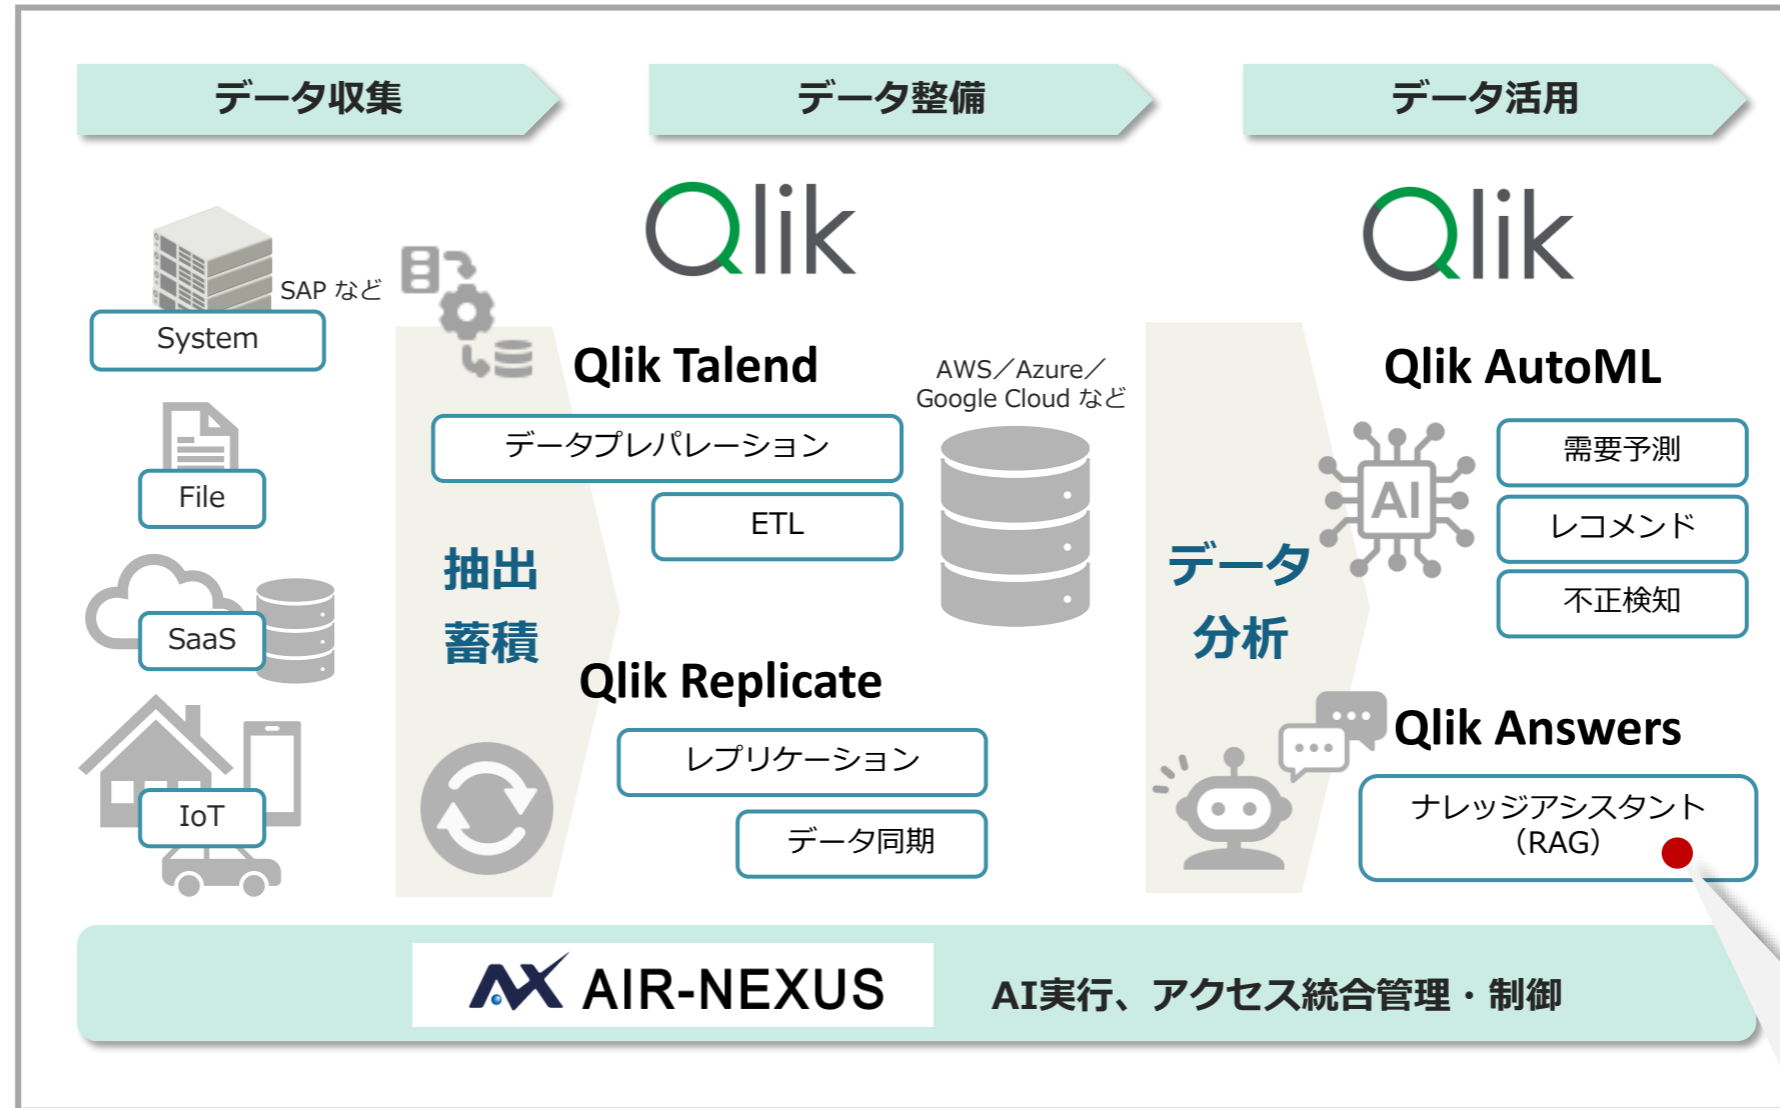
データ収集

データ整備

データ活用

SAP など

System

File

SaaS

IoT

Qlik

抽出
蓄積

Qlik Talend

データプレパレーション

ETL

Qlik Replicate

レプリケーション

データ同期

AWS／Azure／
Google Cloud など

Qlik

データ
分析

Qlik AutoML

AI

需要予測

レコメンド

不正検知

Qlik Answers

ナレッジアシスタント
（RAG）

AX AIR-NEXUS

AI実行、アクセス統合管理・制御